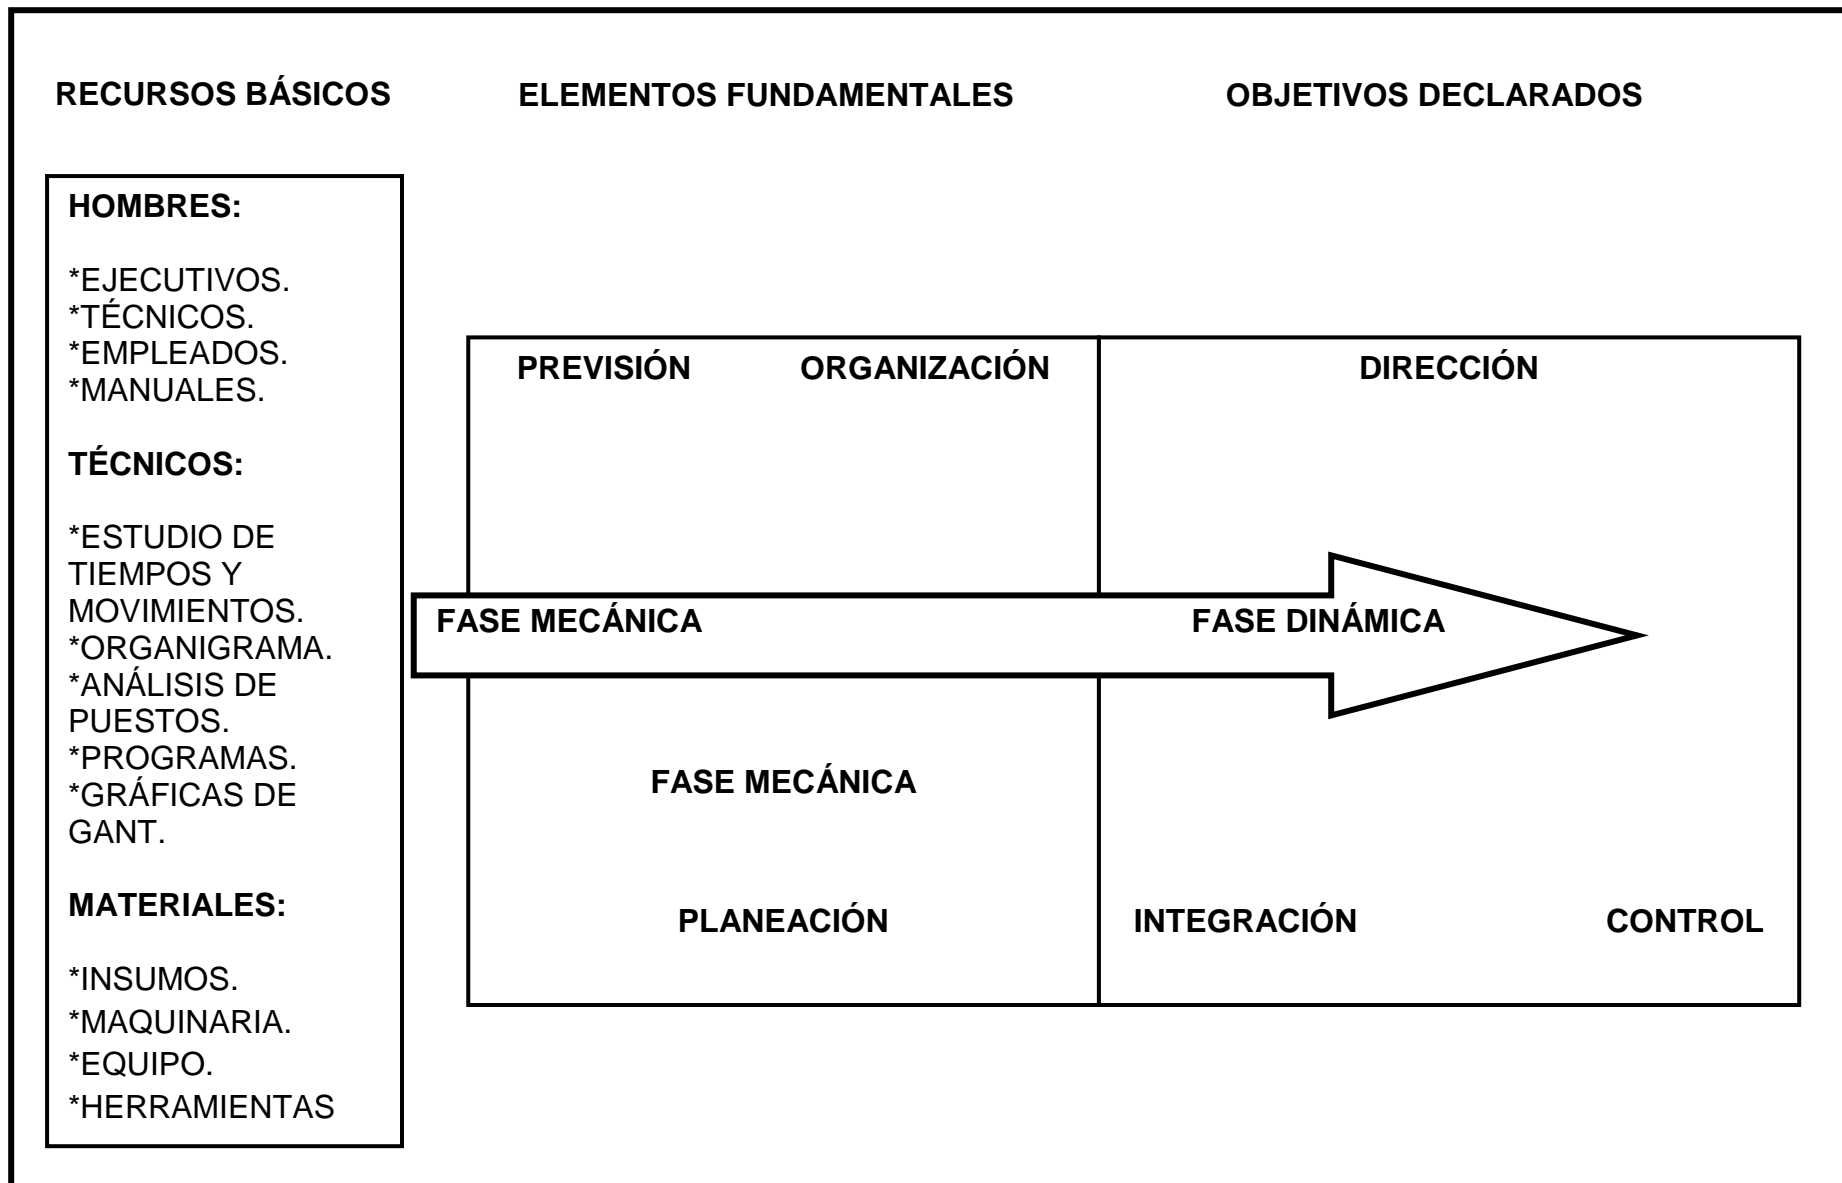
RECURSOS BÁSICOS

ELEMENTOS FUNDAMENTALES

OBJETIVOS DECLARADOS

HOMBRES:

*EJECUTIVOS.
*TÉCNICOS.
*EMPLEADOS.
*MANUALES.

TÉCNICOS:

*ESTUDIO DE TIEMPOS Y MOVIMIENTOS.
*ORGANIGRAMA.
*ANÁLISIS DE PUESTOS.
*PROGRAMAS.
*GRÁFICAS DE GANT.

MATERIALES:

*INSUMOS.
*MAQUINARIA.
*EQUIPO.
*HERRAMIENTAS

PREVISIÓN ORGANIZACIÓN

DIRECCIÓN

FASE MECÁNICA

FASE DINÁMICA

FASE MECÁNICA

PLANEACIÓN

INTEGRACIÓN

CONTROL